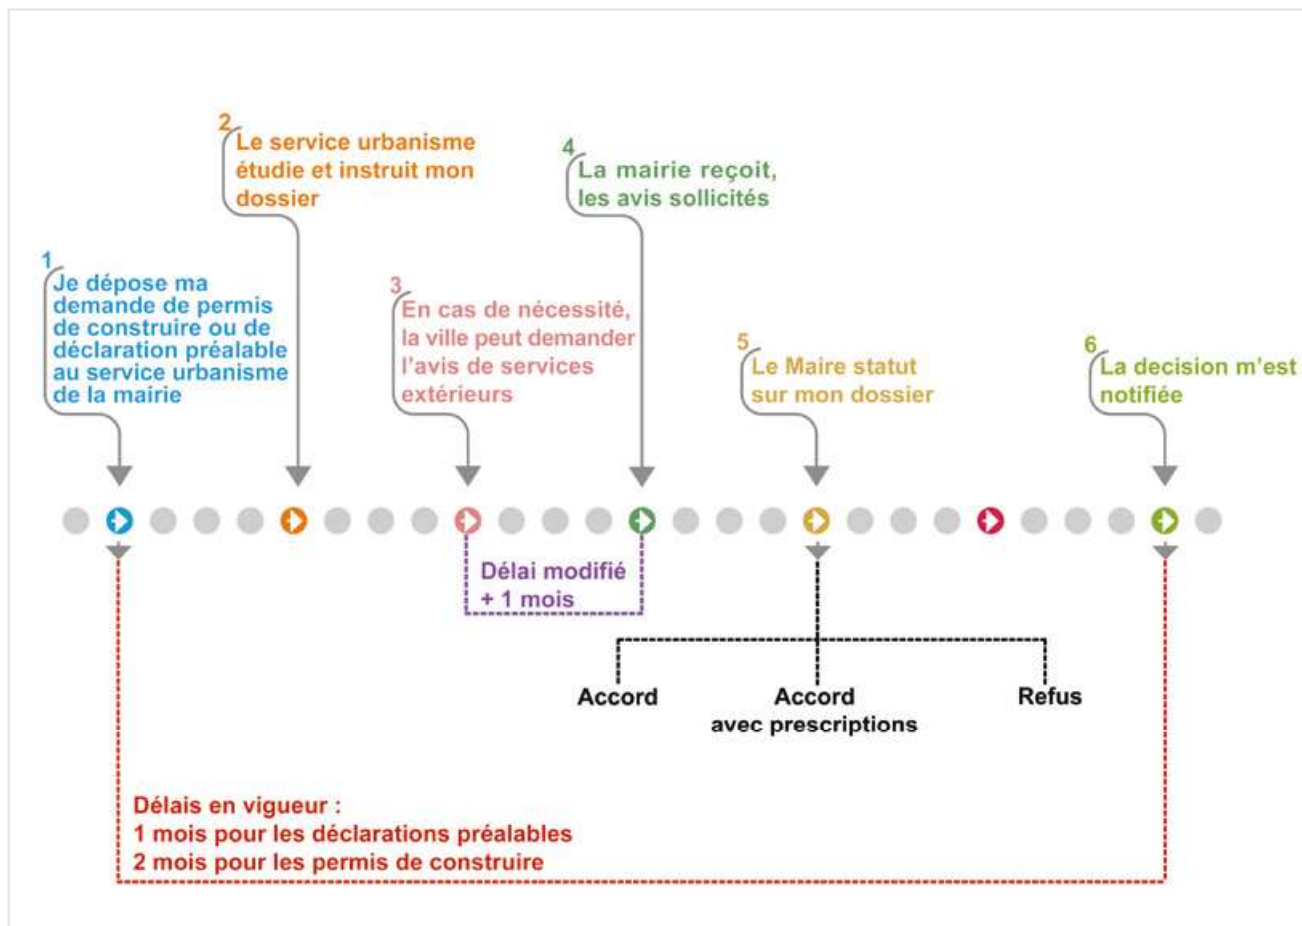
2 Le service urbanisme étudie et instruit mon dossier

4 La mairie reçoit, les avis sollicités

1 Je dépose ma demande de permis de construire ou de déclaration préalable au service urbanisme de la mairie

3 En cas de nécessité, la ville peut demander l'avis de services extérieurs

5 Le Maire statut sur mon dossier

6 La decision m'est notifiée

Délai modifié + 1 mois

Accord

Accord avec prescriptions

Refus

Délais en vigueur :
1 mois pour les déclarations préalables
2 mois pour les permis de construire